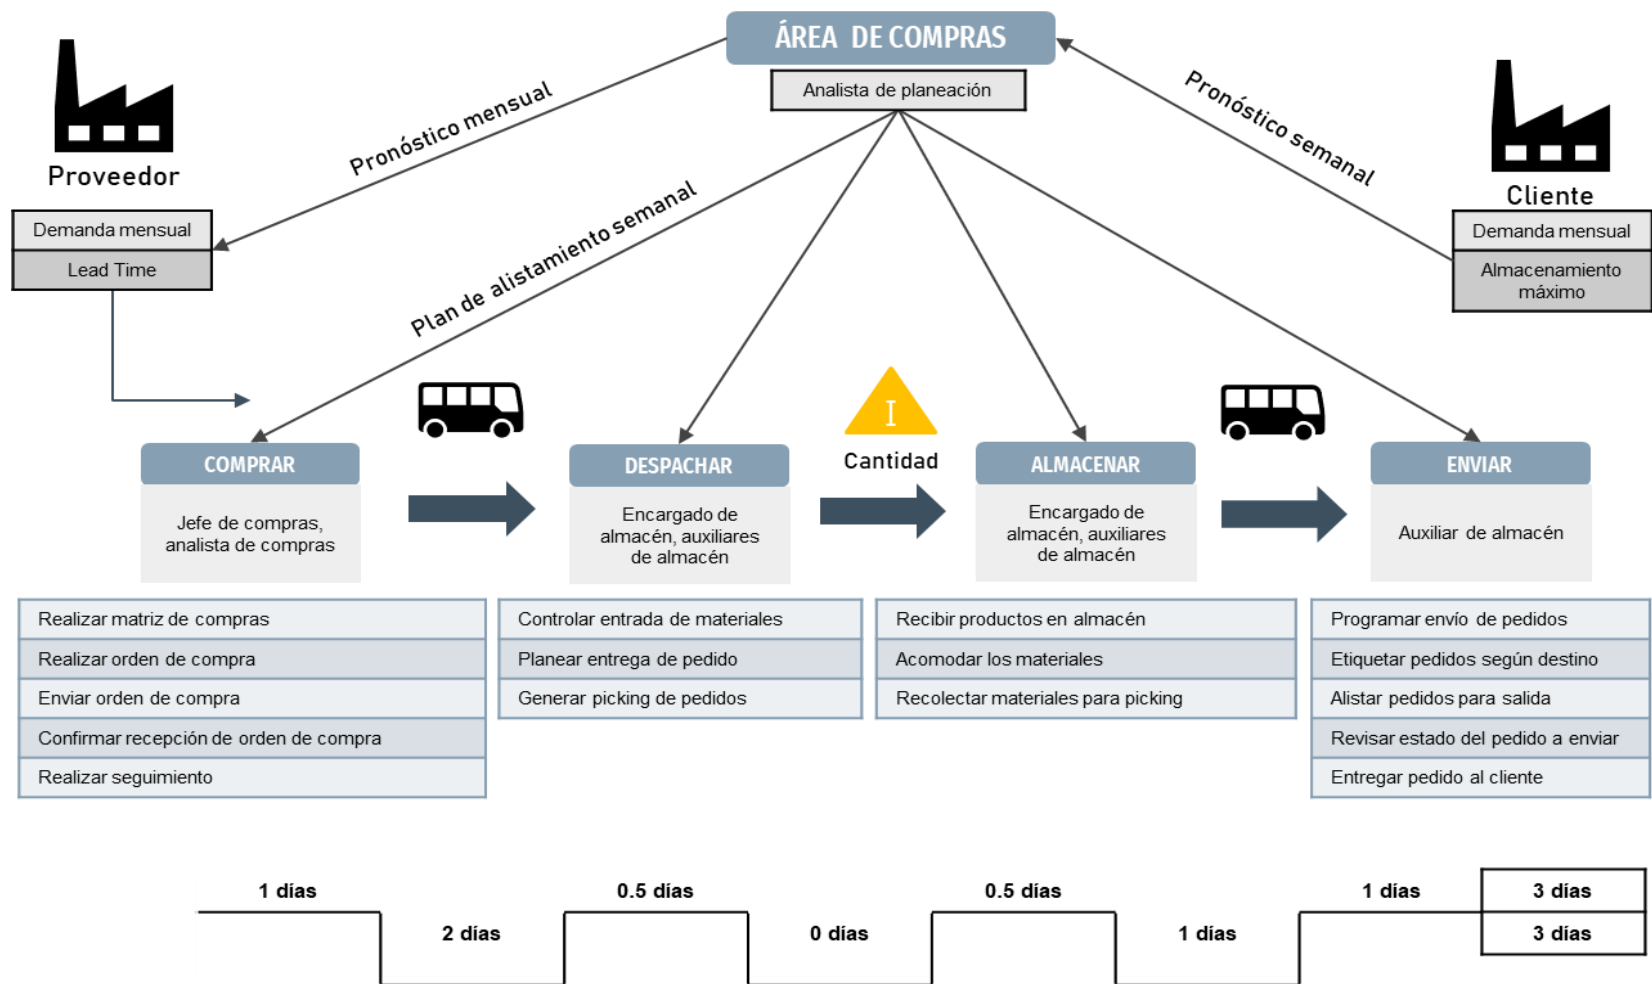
ÁREA DE COMPRAS

Analista de planeación

Proveedor

Demanda mensual

Lead Time

Pronóstico mensual

Plan de alistamiento semanal

Pronóstico semanal

Cliente

Demanda mensual

Almacenamiento máximo

I

Cantidad

COMPRAR

Jefe de compras, analista de compras

DESPACHAR

Encargado de almacén, auxiliares de almacén

ALMACENAR

Encargado de almacén, auxiliares de almacén

ENVIAR

Auxiliar de almacén

| Realizar matriz de compras |
|---|
| Realizar orden de compra |
| Enviar orden de compra |
| Confirmar recepción de orden de compra |
| Realizar seguimiento |

| Controlar entrada de materiales |
|---|
| Planear entrega de pedido |
| Generar picking de pedidos |

| Recibir productos en almacén |
|---|
| Acomodar los materiales |
| Recolectar materiales para picking |

| Programar envío de pedidos |
|---|
| Etiquetar pedidos según destino |
| Alistar pedidos para salida |
| Revisar estado del pedido a enviar |
| Entregar pedido al cliente |

1 días

2 días

0.5 días

0 días

0.5 días

1 días

1 días

3 días

3 días